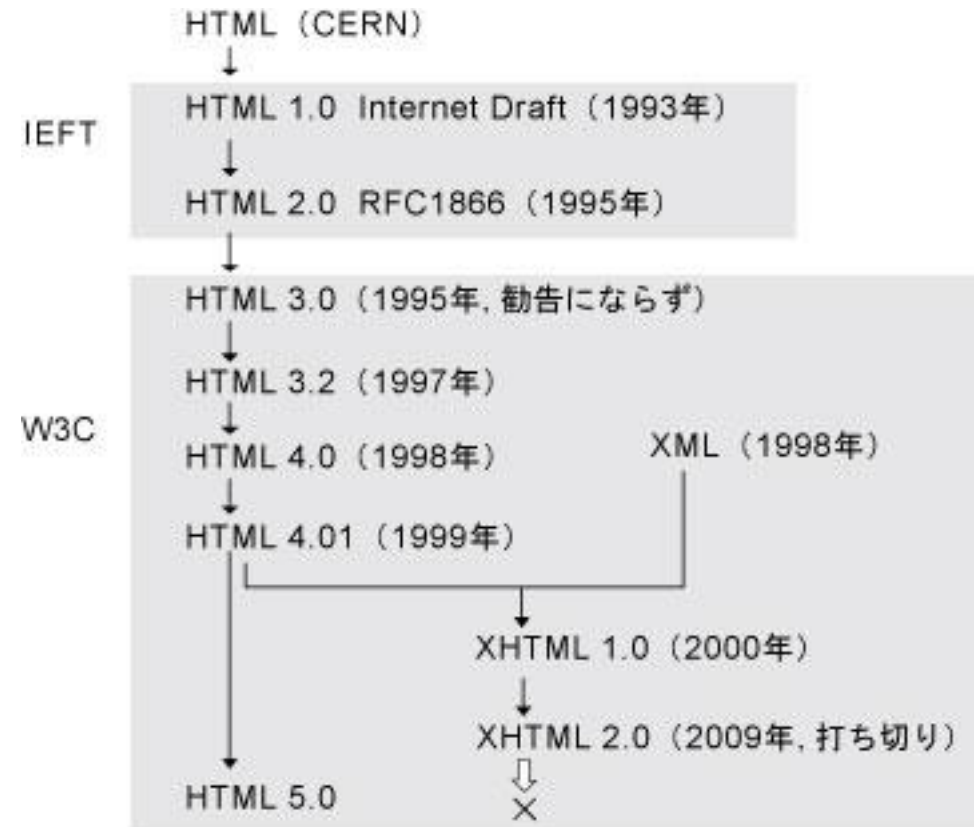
HTML（CERN）

IEFT

HTML 1.0 Internet Draft（1993年）

HTML 2.0 RFC1866（1995年）

W3C

HTML 3.0（1995年, 勧告にならず）

HTML 3.2（1997年）

HTML 4.0（1998年）

XML（1998年）

HTML 4.01（1999年）

XHTML 1.0（2000年）

XHTML 2.0（2009年, 打ち切り）

×

HTML 5.0